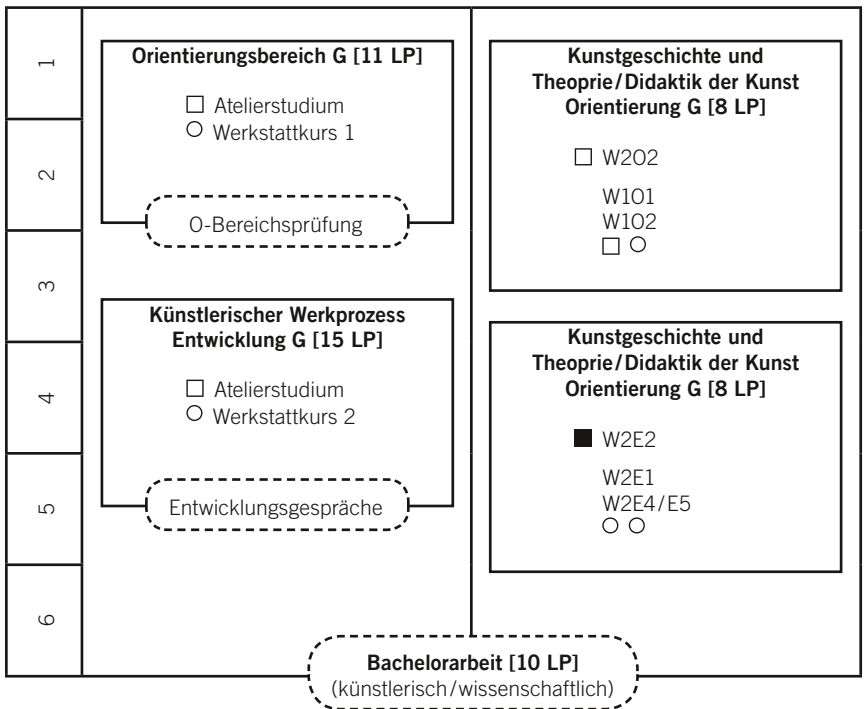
1
2
3
4
5
6

**Orientierungsbereich G [11 LP]**

□ Atelierstudium
○ Werkstattkurs 1

O-Bereichsprüfung

**Künstlerischer Werkprozess Entwicklung G [15 LP]**

□ Atelierstudium
○ Werkstattkurs 2

Entwicklungsgespräche

**Kunstgeschichte und Theoprie/Didaktik der Kunst Orientierung G [8 LP]**

□ W2O2

W1O1
W1O2
□ ○

**Kunstgeschichte und Theoprie/Didaktik der Kunst Orientierung G [8 LP]**

■ W2E2

W2E1
W2E4/E5
○ ○

**Bachelorarbeit [10 LP]**
(künstlerisch/wissenschaftlich)